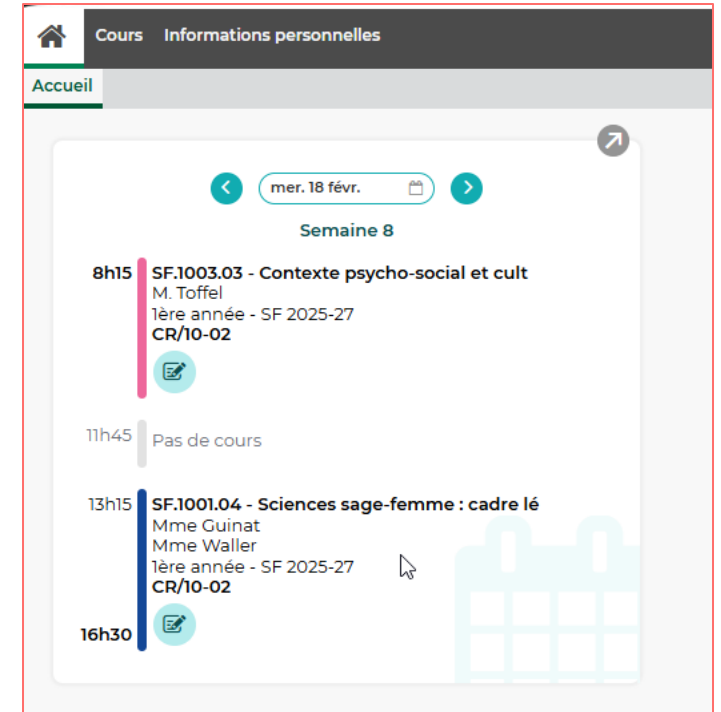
Cours Informations personnelles

Accueil

mer. 18 févr.

Semaine 8

8h15 SF.1003.03 - Contexte psycho-social et cult
M. Toffel
1ère année - SF 2025-27
CR/10-02

11h45 Pas de cours

13h15 SF.1001.04 - Sciences sage-femme : cadre lé
Mme Guinat
Mme Waller
1ère année - SF 2025-27
CR/10-02

16h30